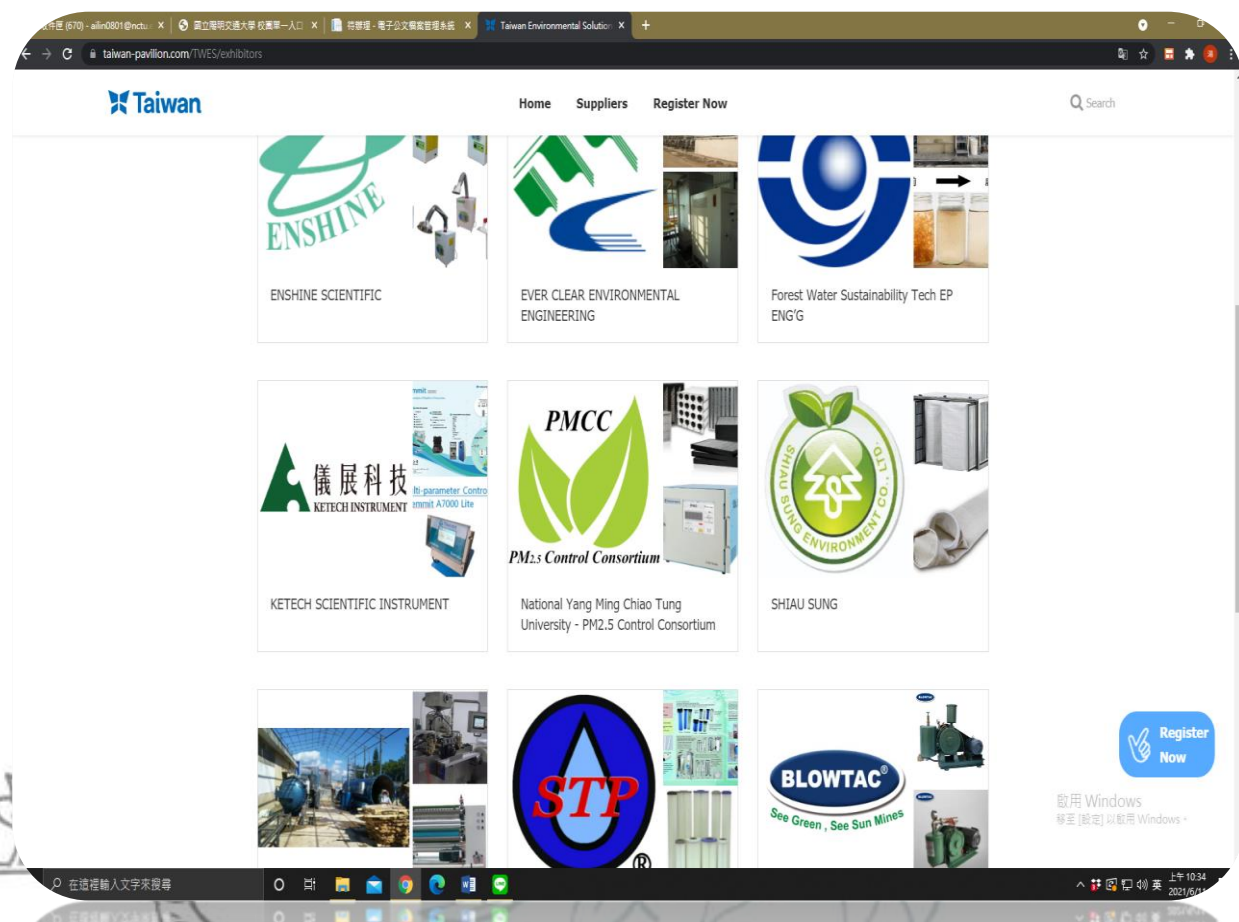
件匣 (670) - ailin0801@nctu ×
國立陽明交通大學 校園單一入口 ×
待辦理 - 電子公文檔案管理系統 ×
Taiwan Environmental Solution ×
+

taiwan-pavilion.com/TWES/exhibitors

Taiwan

Home Suppliers Register Now

Search

ENSHINE

ENSHINE SCIENTIFIC

EVER CLEAR ENVIRONMENTAL ENGINEERING

Forest Water Sustainability Tech EP ENG'G

儀展科技
KETECH INSTRUMENT

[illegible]lti-parameter Contro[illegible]
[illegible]mmit A7000 Lite

KETECH SCIENTIFIC INSTRUMENT

PMCC

PM2.5 Control Consortium

National Yang Ming Chiao Tung University - PM2.5 Control Consortium

SHIAU SUNG ENVIRONMENT CO., LTD.

SHIAU SUNG

STP
®

BLOWTAC®
See Green , See Sun Mines

Register Now

啟用 Windows
移至 [設定] 以啟用 Windows。

在這裡輸入文字來搜尋

英
上午 10:34
2021/6/1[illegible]